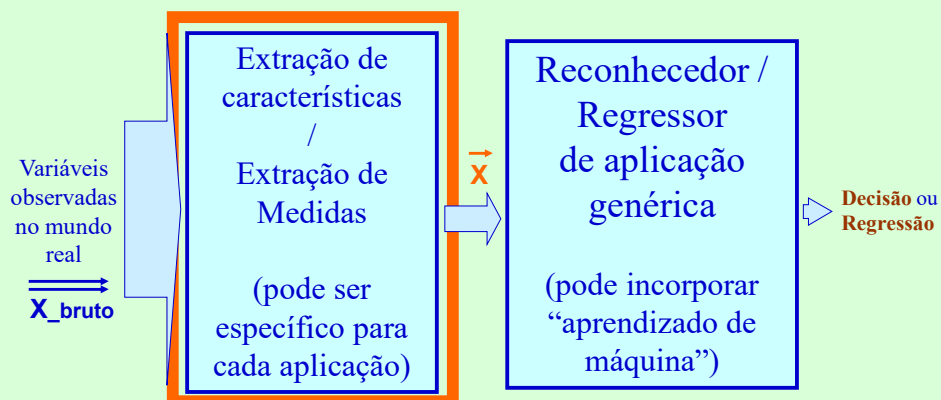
Variáveis observadas no mundo real

X_bruto

Extração de características / Extração de Medidas

(pode ser específico para cada aplicação)

$\vec{X}$

Reconhecedor / Regressor de aplicação genérica

(pode incorporar "aprendizado de máquina")

Decisão ou Regressão